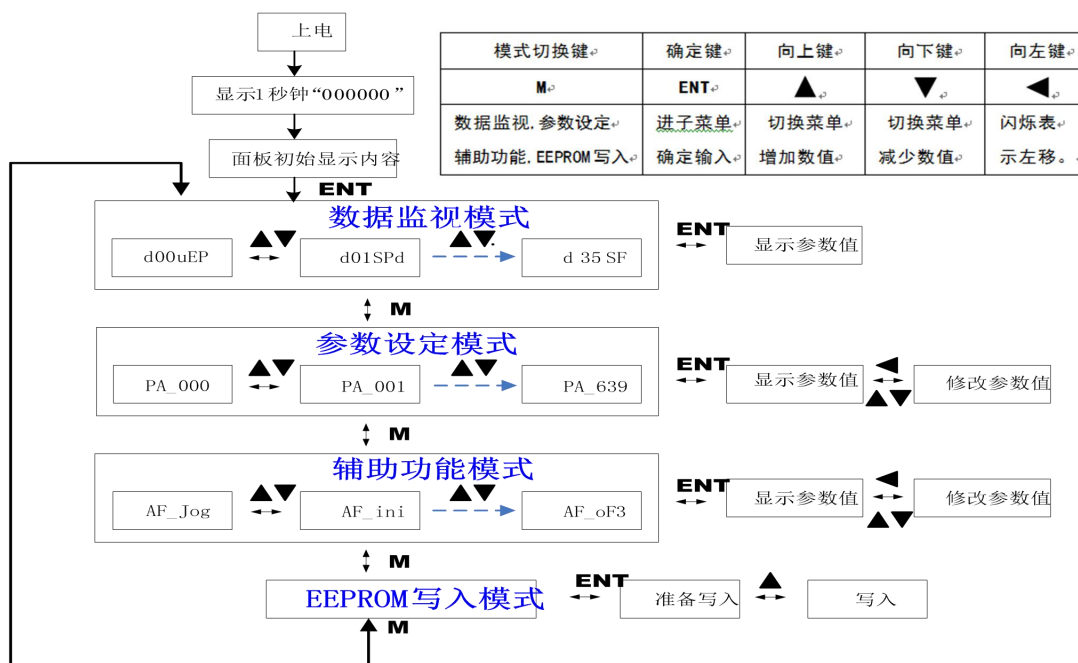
上电

显示1秒钟“000000”

面板初始显示内容

| 模式切换键 | 确定键 | 向上键 | 向下键 | 向左键 |
|---|---|---|---|---|
| M | ENT | ▲ | ▼ | ◀ |
| 数据监视.参数设定 辅助功能.EEPROM写入 | 进子菜单 确定输入 | 切换菜单 增加数值 | 切换菜单 减少数值 | 闪烁表 示左移。 |

ENT

数据监视模式

d00uEP ▲▼ d01SPd ▲▼ d 35 SF

ENT 显示参数值

M

参数设定模式

PA_000 ▲▼ PA_001 ▲▼ PA_639

ENT 显示参数值 ◀ ▲▼ 修改参数值

M

辅助功能模式

AF_Jog ▲▼ AF_ini ▲▼ AF_oF3

ENT 显示参数值 ◀ ▲▼ 修改参数值

M

EEPROM写入模式

ENT 准备写入 ▲ 写入

M